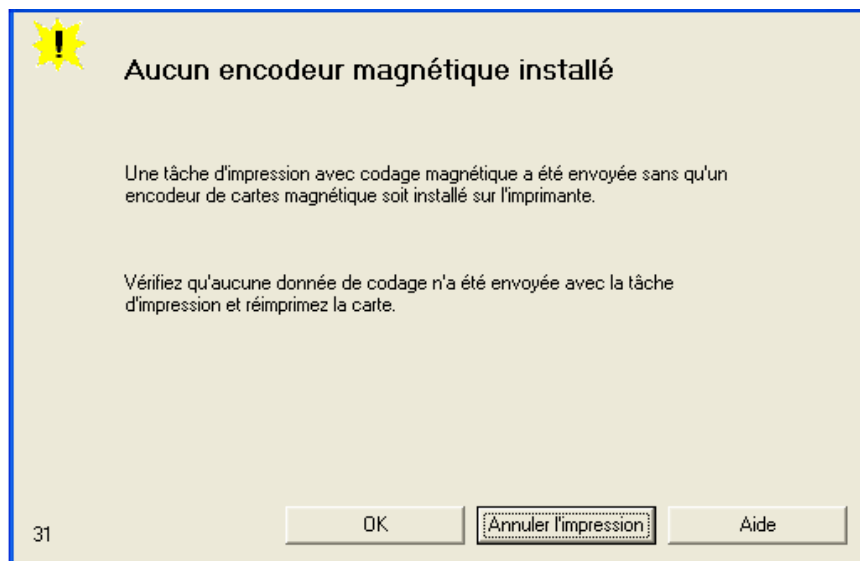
!

Aucun encodeur magnétique installé

Une tâche d'impression avec codage magnétique a été envoyée sans qu'un encodeur de cartes magnétique soit installé sur l'imprimante.

Vérifiez qu'aucune donnée de codage n'a été envoyée avec la tâche d'impression et réimprimez la carte.

31

OK

Annuler l'impression

Aide